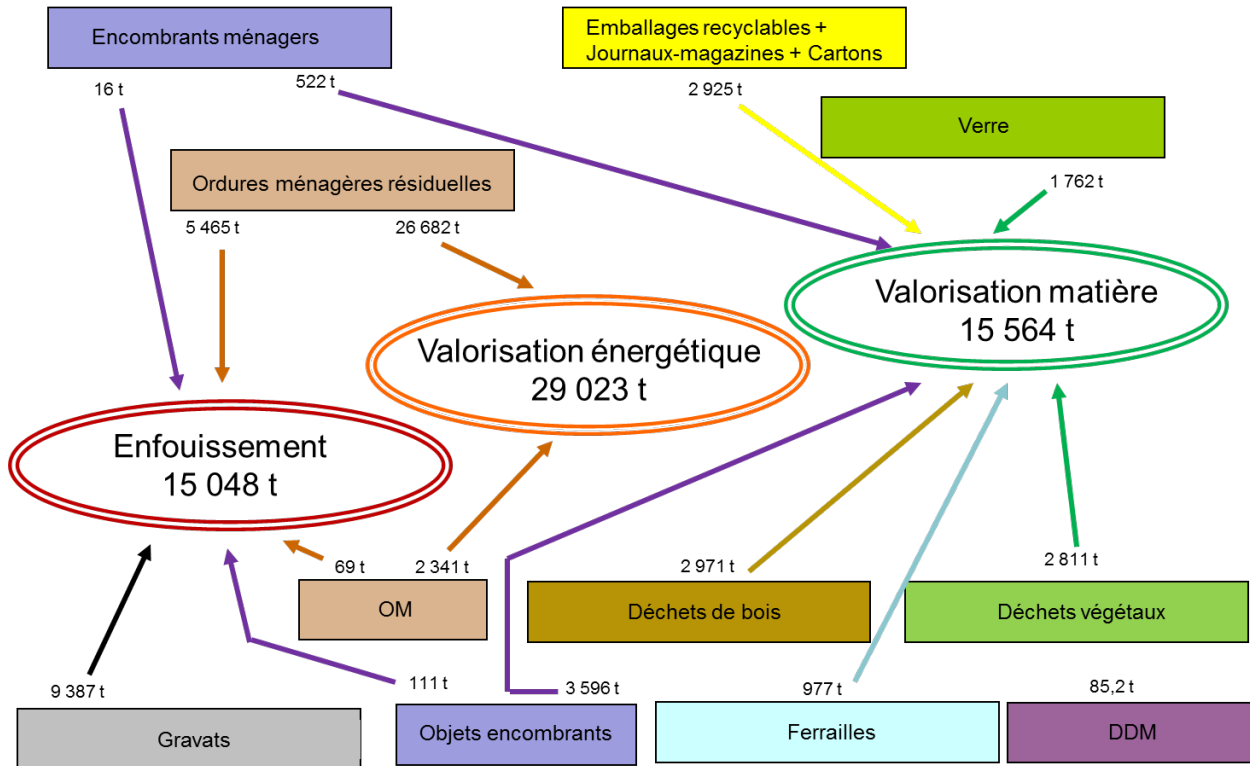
Encombrants ménagers

16 t

522 t

Emballages recyclables + Journaux-magazines + Cartons

2 925 t

Verre

1 762 t

Ordures ménagères résiduelles

5 465 t

26 682 t

Valorisation matière
15 564 t

Valorisation énergétique
29 023 t

Enfouissement
15 048 t

69 t

2 341 t

OM

2 971 t

Déchets de bois

2 811 t

Déchets végétaux

9 387 t

111 t

3 596 t

977 t

85,2 t

Gravats

Objets encombrants

Ferrailles

DDM